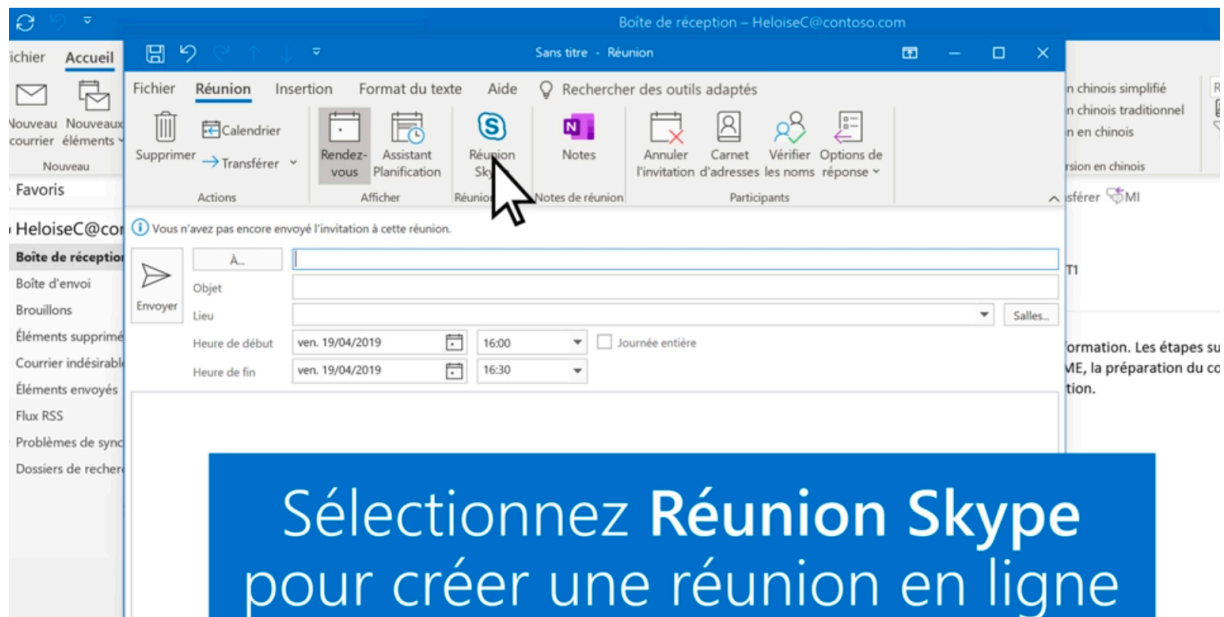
Boite de réception – HeloiseC@contoso.com

ichier Accueil

Nouveau courrier Nouveaux éléments

Nouveau

Favoris

HeloiseC@con

Boite de réceptio

Boîte d'envoi

Brouillons

Éléments supprimé

Courrier indésirabl

Éléments envoyés

Flux RSS

Problèmes de sync

Dossiers de recherc

Sans titre - Réunion

Fichier Réunion Insertion Format du texte Aide Rechercher des outils adaptés

Supprimer Calendrier Transférer

Actions

Rendez-vous Assistant Planification

Afficher

Réunion Skype

Réunion

Notes

Notes de réunion

Annuler l'invitation Carnet d'adresses Vérifier les noms Options de réponse

Participants

Vous n'avez pas encore envoyé l'invitation à cette réunion.

Envoyer

À...

Objet

Lieu

Salles...

Heure de début ven. 19/04/2019 16:00 Journée entière

Heure de fin ven. 19/04/2019 16:30

n chinois simplifié
n chinois traditionnel
n en chinois
rsion en chinois

sférer MI

T1

ormation. Les étapes su
ME, la préparation du co
tion.

Sélectionnez **Réunion Skype** pour créer une réunion en ligne